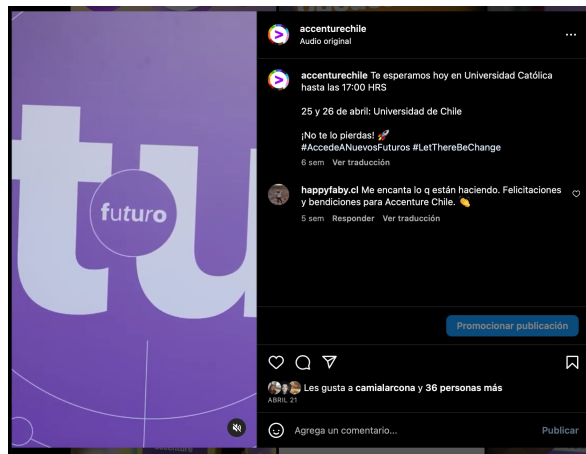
tu
futuro

accenturechile
Audio original

accenturechile Te esperamos hoy en Universidad Católica hasta las 17:00 HRS

25 y 26 de abril: Universidad de Chile

¡No te lo pierdas! 🚀
#AccedeANuevosFuturos #LetThereBeChange
6 sem Ver traducción

happyfaby.cl Me encanta lo q están haciendo. Felicitaciones y bendiciones para Accenture Chile. 👏
5 sem Responder Ver traducción

Promocionar publicación

Les gusta a camialarcona y 36 personas más
ABRIL 21

Agrega un comentario...
Publicar